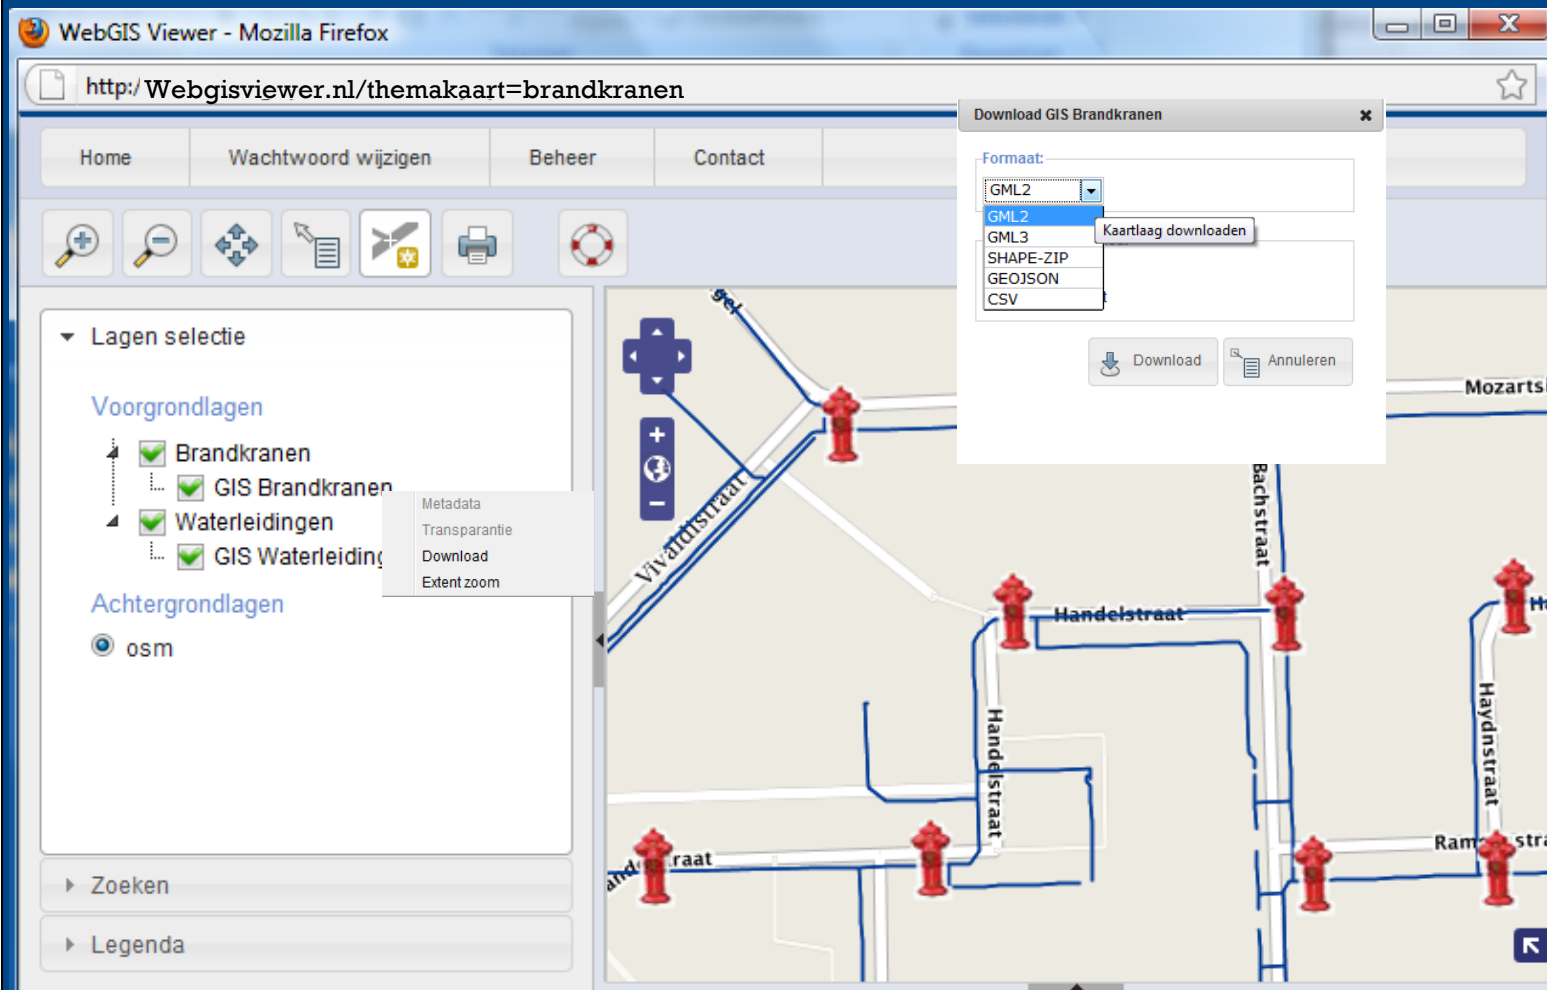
WebGIS Viewer - Mozilla Firefox

http:/Webgisviewer.nl/themakaart=brandkranen

Home | Wachtwoord wijzigen | Beheer | Contact

Lagen selectie

Voorgrondlagen

Brandkranen

GIS Brandkranen

Waterleidingen

GIS Waterleiding

Metadata

Transparantie

Download

Extent zoom

Achtergrondlagen

osm

Zoeken

Legenda

Download GIS Brandkranen

Formaat:

GML2

GML2

GML3

SHAPE-ZIP

GEOJSON

CSV

Kaartlaag downloaden

Download

Annuleren

Vivaldistraat

Mozarts

Bachstraat

Handelstraat

Handelstraat

Haydnstraat

Ram stra

raat